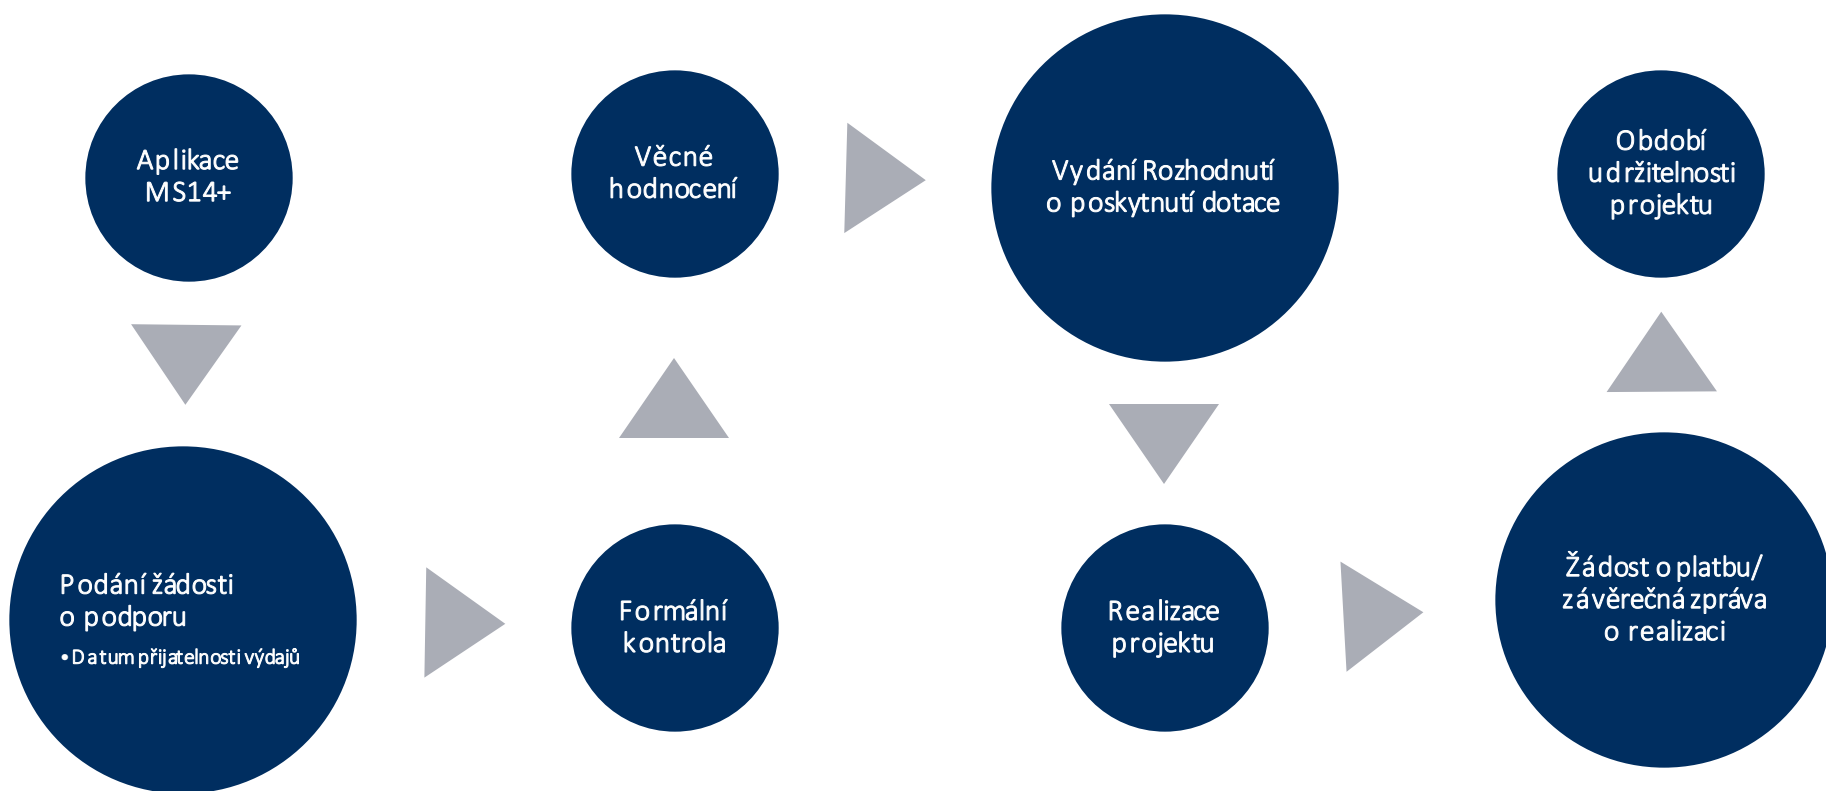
Aplikace MS14+

Podání žádosti o podporu

• Datum přijatelnosti výdajů

Formální kontrola

Věcné hodnocení

Vydání Rozhodnutí o poskytnutí dotace

Realizace projektu

Žádost o platbu/ závěrečná zpráva o realizaci

Období udržitelnosti projektu